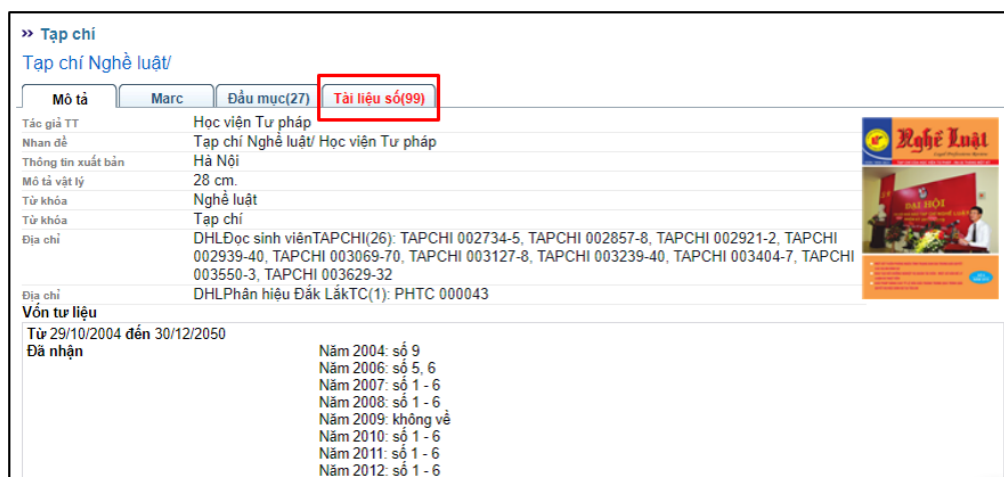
» Tạp chí

Tạp chí Nghề luật/

Mô tả | Marc | Đầu mục(27) | Tài liệu số(99)

| | |
|---|---|
| Tác giả TT | Học viện Tư pháp |
| Nhan đề | Tạp chí Nghề luật/ Học viện Tư pháp |
| Thông tin xuất bản | Hà Nội |
| Mô tả vật lý | 28 cm. |
| Từ khóa | Nghề luật |
| Từ khóa | Tạp chí |
| Địa chỉ | DHLĐọc sinh viênTAPCHI(26): TAPCHI 002734-5, TAPCHI 002857-8, TAPCHI 002921-2, TAPCHI 002939-40, TAPCHI 003069-70, TAPCHI 003127-8, TAPCHI 003239-40, TAPCHI 003404-7, TAPCHI 003550-3, TAPCHI 003629-32 |
| Địa chỉ | DHLPhân hiệu Đắk LắkTC(1): PHTC 000043 |

Nghề Luật

ĐẠI HỘI

Vốn tư liệu

Từ 29/10/2004 đến 30/12/2050

Đã nhận

Năm 2004: số 9
Năm 2006: số 5, 6
Năm 2007: số 1 - 6
Năm 2008: số 1 - 6
Năm 2009: không về
Năm 2010: số 1 - 6
Năm 2011: số 1 - 6
Năm 2012: số 1 - 6